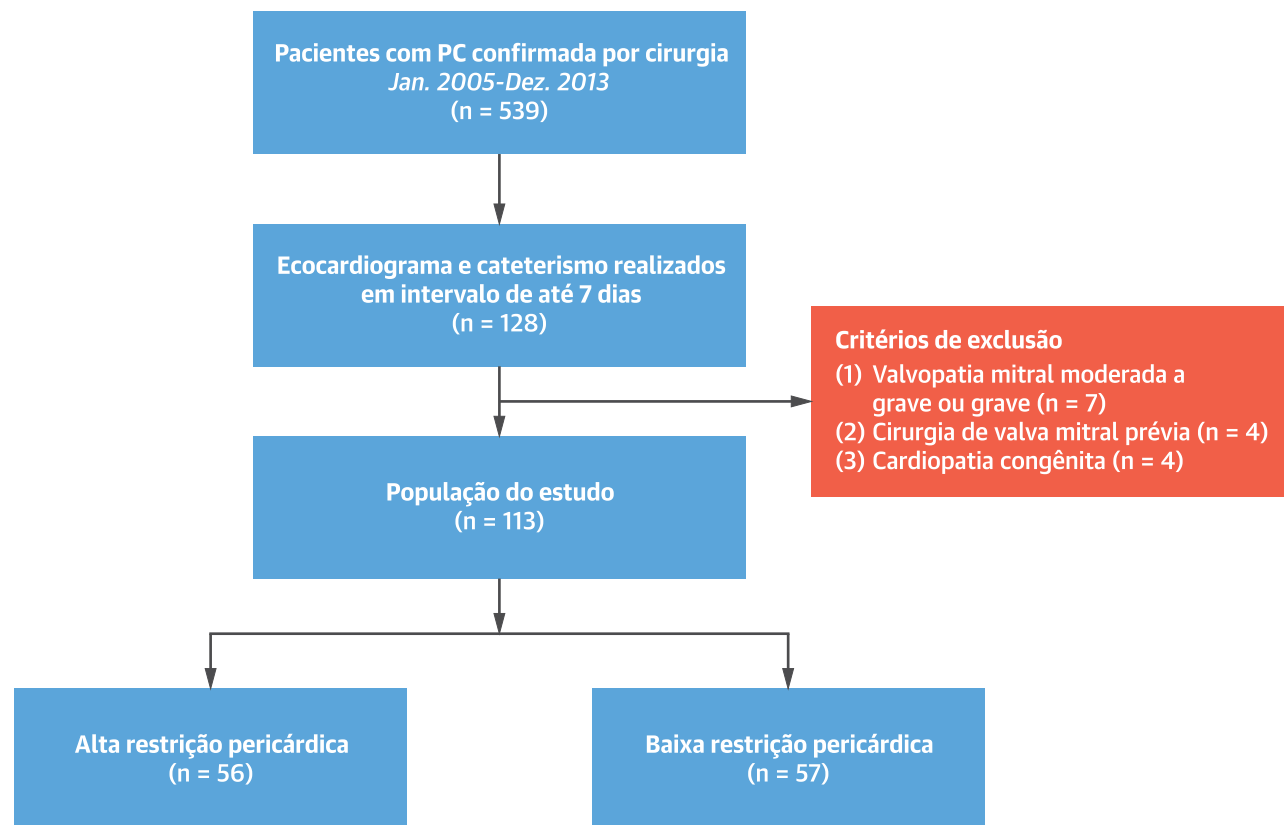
Pacientes com PC confirmada por cirurgia
Jan. 2005-Dez. 2013
(n = 539)

Ecocardiograma e cateterismo realizados em intervalo de até 7 dias
(n = 128)

Critérios de exclusão
(1) Valvopatia mitral moderada a grave ou grave (n = 7)
(2) Cirurgia de valva mitral prévia (n = 4)
(3) Cardiopatia congênita (n = 4)

População do estudo
(n = 113)

Alta restrição pericárdica
(n = 56)

Baixa restrição pericárdica
(n = 57)